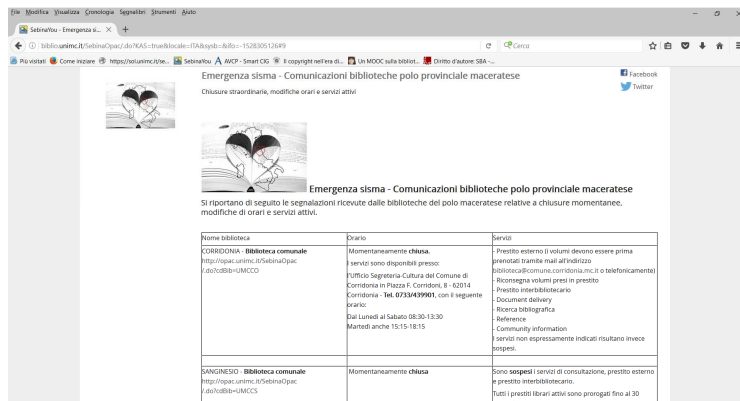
File Modifica Visualizza Cronologia Segnalibri Strumenti Aiuto

SebinaYou - Emergenza si... ×  +

biblio.unimc.it/SebinaOpac/.do?KAS=true&locale=ITA&sysb=&tfo=-1528305126#9

Cerca

Più visitati  Come iniziare  https://sol.unimc.it/se...  SebinaYou  AVCP - Smart CIG  Il copyright nell'era di...  Un MOOC sulla bibliot...  Diritto d'autore: SBA -...

Emergenza sisma - Comunicazioni biblioteche polo provinciale maceratese

Chiusure straordinarie, modifiche orari e servizi attivi

Facebook
Twitter

Emergenza sisma - Comunicazioni biblioteche polo provinciale maceratese

Si riportano di seguito le segnalazioni ricevute dalle biblioteche del polo maceratese relative a chiusure momentanee, modifiche di orari e servizi attivi.

| Nome biblioteca | Orario | Servizi |
|---|---|---|
| CORRIDONIA - Biblioteca comunale http://opac.unimc.it/SebinaOpac/.do?cdBib=UMCCO | Momentaneamente chiusa. I servizi sono disponibili presso: l'Ufficio Segreteria-Cultura del Comune di Corridonia in Piazza F. Corridoni, 8 - 62014 Corridonia - Tel. 0733/439901, con il seguente orario: Dal Lunedì al Sabato 08:30-13:30 Martedì anche 15:15-18:15 | - Prestito esterno (i volumi devono essere prima prenotati tramite mail all'indirizzo biblioteca@comune.corridonia.mc.it o telefonicamente) - Riconsegna volumi presi in prestito - Prestito interbibliotecario - Document delivery - Ricerca bibliografica - Reference - Community information I servizi non espressamente indicati risultano invece sospesi. |
| | | |
| SANGINESIO - Biblioteca comunale http://opac.unimc.it/SebinaOpac/.do?cdBib=UMCCS | Momentaneamente chiusa | Sono sospesi i servizi di consultazione, prestito esterno e prestito interbibliotecario. Tutti i prestiti librari attivi sono prorogati fino al 30 |